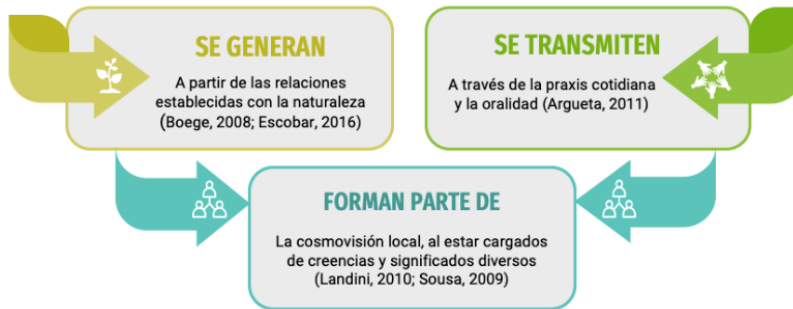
SE GENERAN

A partir de las relaciones establecidas con la naturaleza (Boege, 2008; Escobar, 2016)

SE TRANSMITEN

A través de la praxis cotidiana y la oralidad (Argueta, 2011)

FORMAN PARTE DE

La cosmovisión local, al estar cargados de creencias y significados diversos (Landini, 2010; Sousa, 2009)